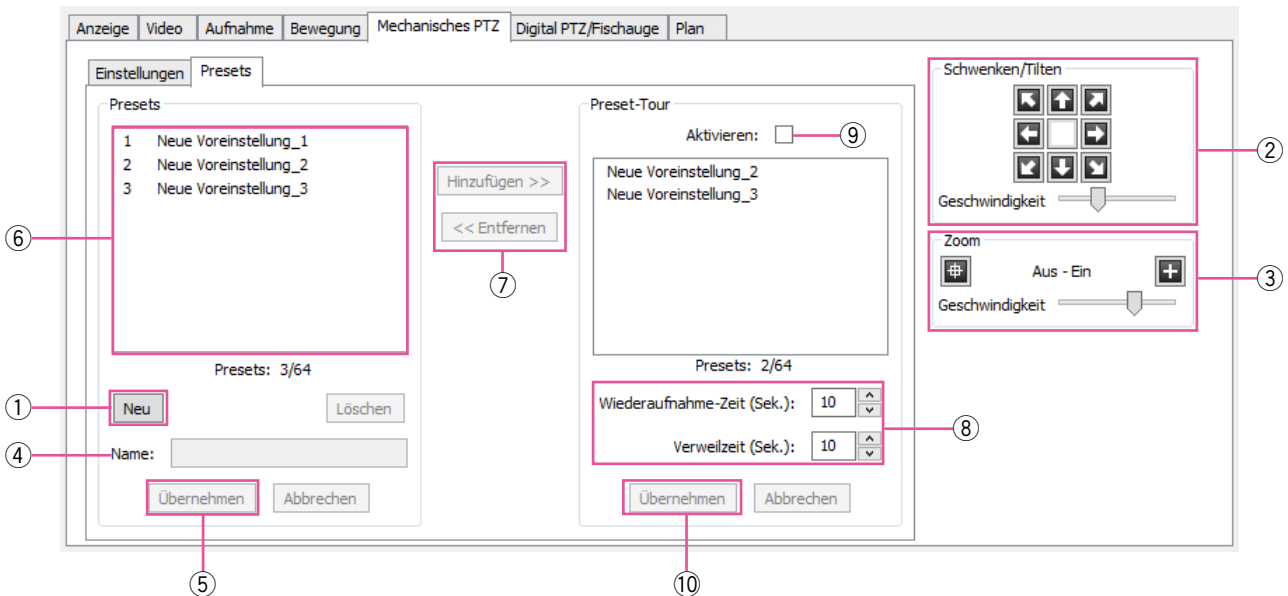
Anzeige | Video | Aufnahme | Bewegung | Mechanisches PTZ | Digital PTZ/Fischauge | Plan

Einstellungen | Presets

Presets

1 Neue Voreinstellung_1
2 Neue Voreinstellung_2
3 Neue Voreinstellung_3

Presets: 3/64

Neu

Löschen

Name:

Übernehmen

Abbrechen

Hinzufügen >>

<< Entfernen

Preset-Tour

Aktivieren:

Neue Voreinstellung_2
Neue Voreinstellung_3

Presets: 2/64

Wiederaufnahme-Zeit (Sek.): 10

Verweilzeit (Sek.): 10

Übernehmen

Abbrechen

Schwenken/Tilten

Geschwindigkeit

Zoom

Aus - Ein

Geschwindigkeit

①
②
③
④
⑤
⑥
⑦
⑧
⑨
⑩